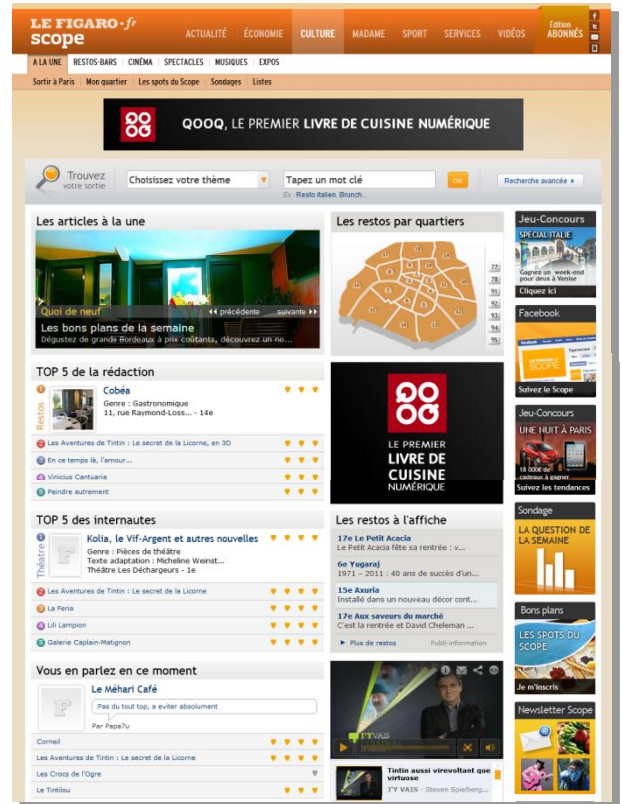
LE FIGARO · fr scope

ACTUALITÉ ÉCONOMIE CULTURE MADAME SPORT SERVICES VIDÉOS Édition ABONNÉS

À LA UNE RESTOS-BARS CINÉMA SPECTACLES MUSIQUES EXPOS

Sortir à Paris | Mon quartier | Les spots du Scope | Sondages | Listes

QOOQ, LE PREMIER LIVRE DE CUISINE NUMÉRIQUE

Trouvez votre sortie

Choisissez votre thème

Tapez un mot clé

Ex : Resto italien, Brunch...

ok

Recherche avancée ▸

Les articles à la une

Quoi de neuf

◂◂ précédente suivante ▸▸

Les bons plans de la semaine

Dégustez de grands Bordeaux à prix coûtants, découvrez un no...

Les restos par quartiers

77 78 91 92 93 94 95

Jeu-Concours

SPECIAL ITALIE

Gagnez un week-end pour deux à Venise

Cliquez ici

Facebook

Suivez le Scope

TOP 5 de la rédaction

1 Restos

Cobéa

Genre : Gastronomique

11, rue Raymond-Loss... - 14e

2 Les Aventures de Tintin : Le secret de la Licorne, en 3D

3 En ce temps là, l'amour...

4 Vinicius Cantuaria

5 Peindre autrement

LE PREMIER LIVRE DE CUISINE NUMÉRIQUE

Jeu-Concours

UNE NUIT À PARIS

18 000€ de cadeaux à gagner

Suivez les tendances

TOP 5 des internautes

1 Théâtre

Kolia, le Vif-Argent et autres nouvelles

Genre : Pièces de théâtre

Texte adaptation : Micheline Weinst...

Théâtre Les Déchargeurs - 1e

2 Les Aventures de Tintin : Le secret de la Licorne

3 La Feria

4 Lili Lampion

5 Galerie Caplain-Matignon

Les restos à l'affiche

17e Le Petit Acacia

Le Petit Acacia fête sa rentrée : v...

6e Yugaraj

1971 – 2011 : 40 ans de succès d'un...

15e Axuria

Installé dans un nouveau décor cont...

17e Aux saveurs du marché

C'est la rentrée et David Cheleman ...

▸ Plus de restos

Publi-information

Sondage

LA QUESTION DE LA SEMAINE

Bons plans

LES SPOTS DU SCOPE

Je m'inscris

Vous en parlez en ce moment

Le Méhari Café

Pas du tout top, a eviter absolument

Par Papa7u

Corneil

Les Aventures de Tintin : Le secret de la Licorne

Les Crocs de l'Ogre

Le Tintilou

J'Y VAIS

Tintin aussi virevoltant que virtuose

J'Y VAIS - Steven Spielberg...

Newsletter Scope